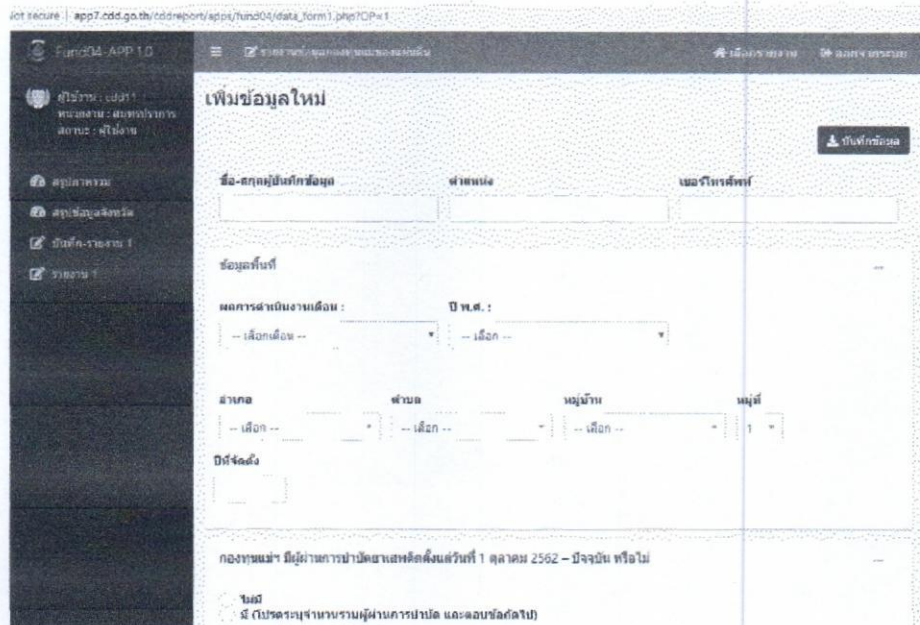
Not secure | app7.cdd.go.th/cddreport/apps/fund04/data_form1.php?OP=1

Fund04-APP 1.0

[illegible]

เลือกรายงาน    ออกจากระบบ

ผู้ใช้งาน : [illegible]
หน่วยงาน : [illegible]
สถานะ : ผู้ใช้งาน

สรุปภาพรวม
สรุปข้อมูลจังหวัด
บันทึก-รายงาน 1
รายงาน 1

เพิ่มข้อมูลใหม่

บันทึกข้อมูล

ชื่อ-สกุลผู้บันทึกข้อมูล

ตำแหน่ง

เบอร์โทรศัพท์

ข้อมูลพื้นที่

ผลการดำเนินงานเดือน :
-- เลือกเดือน --

ปี พ.ศ. :
-- เลือก --

อำเภอ
-- เลือก --

ตำบล
-- เลือก --

หมู่บ้าน
-- เลือก --

หมู่ที่
1

ปีที่จัดตั้ง

กองทุนแม่ฯ มีผู้ผ่านการบำบัดยาเสพติดตั้งแต่วันที่ 1 ตุลาคม 2562 – ปัจจุบัน หรือไม่

ไม่มี
มี (โปรดระบุจำนวนรวมผู้ผ่านการบำบัด และตอบข้อถัดไป)